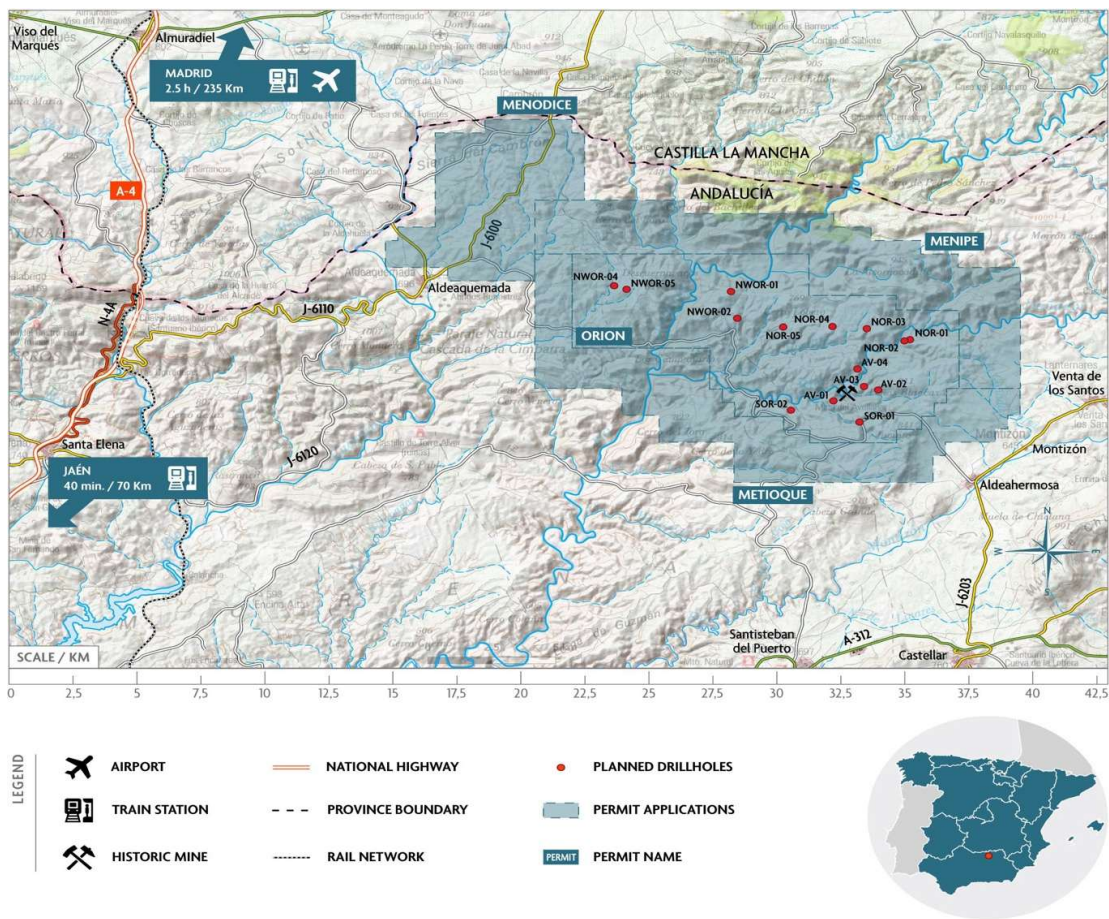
Viso del Marqués

Almuradiel

MADRID
2.5 h / 235 Km

MENODICE

CASTILLA LA MANCHA

ANDALUCÍA

A-4

J-6100

MENIPE

Aldeaquemada

J-6110

N-IV

NWOR-04
NWOR-05
NWOR-01
NWOR-02
NOR-04
NOR-05
NOR-03
NOR-02
NOR-01
AV-04
AV-03
AV-02
AV-01
SOR-02
SOR-01

ORION

Venta de los Santos

Santa Elena

J-6120

JAÉN
40 min. / 70 Km

METIOQUE

Montizón

Aldeahermosa

J-6203

Santisteban del Puerto

A-312

Castellar

SCALE / KM

0 2,5 5 7,5 10 12,5 15 17,5 20 22,5 25 27,5 30 32,5 35 37,5 40 42,5

LEGEND

AIRPORT

TRAIN STATION

HISTORIC MINE

NATIONAL HIGHWAY

PROVINCE BOUNDARY

RAIL NETWORK

PLANNED DRILLHOLES

PERMIT APPLICATIONS

PERMIT PERMIT NAME